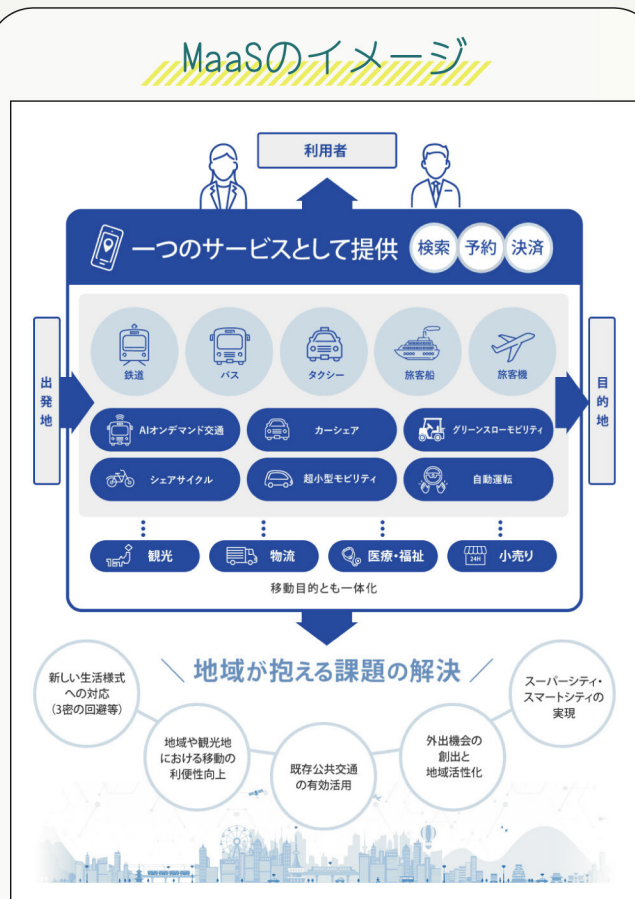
MaaSのイメージ

利用者

一つのサービスとして提供

検索 予約 決済

出発地

目的地

鉄道

バス

タクシー

旅客船

旅客機

AIオンデマンド交通

カーシェア

グリーンスローモビリティ

シェアサイクル

超小型モビリティ

自動運転

観光

物流

医療・福祉

小売り

24H

移動目的とも一体化

＼ 地域が抱える課題の解決 ／

新しい生活様式への対応（3密の回避等）

地域や観光地における移動の利便性向上

既存公共交通の有効活用

外出機会の創出と地域活性化

スーパーシティ・スマートシティの実現